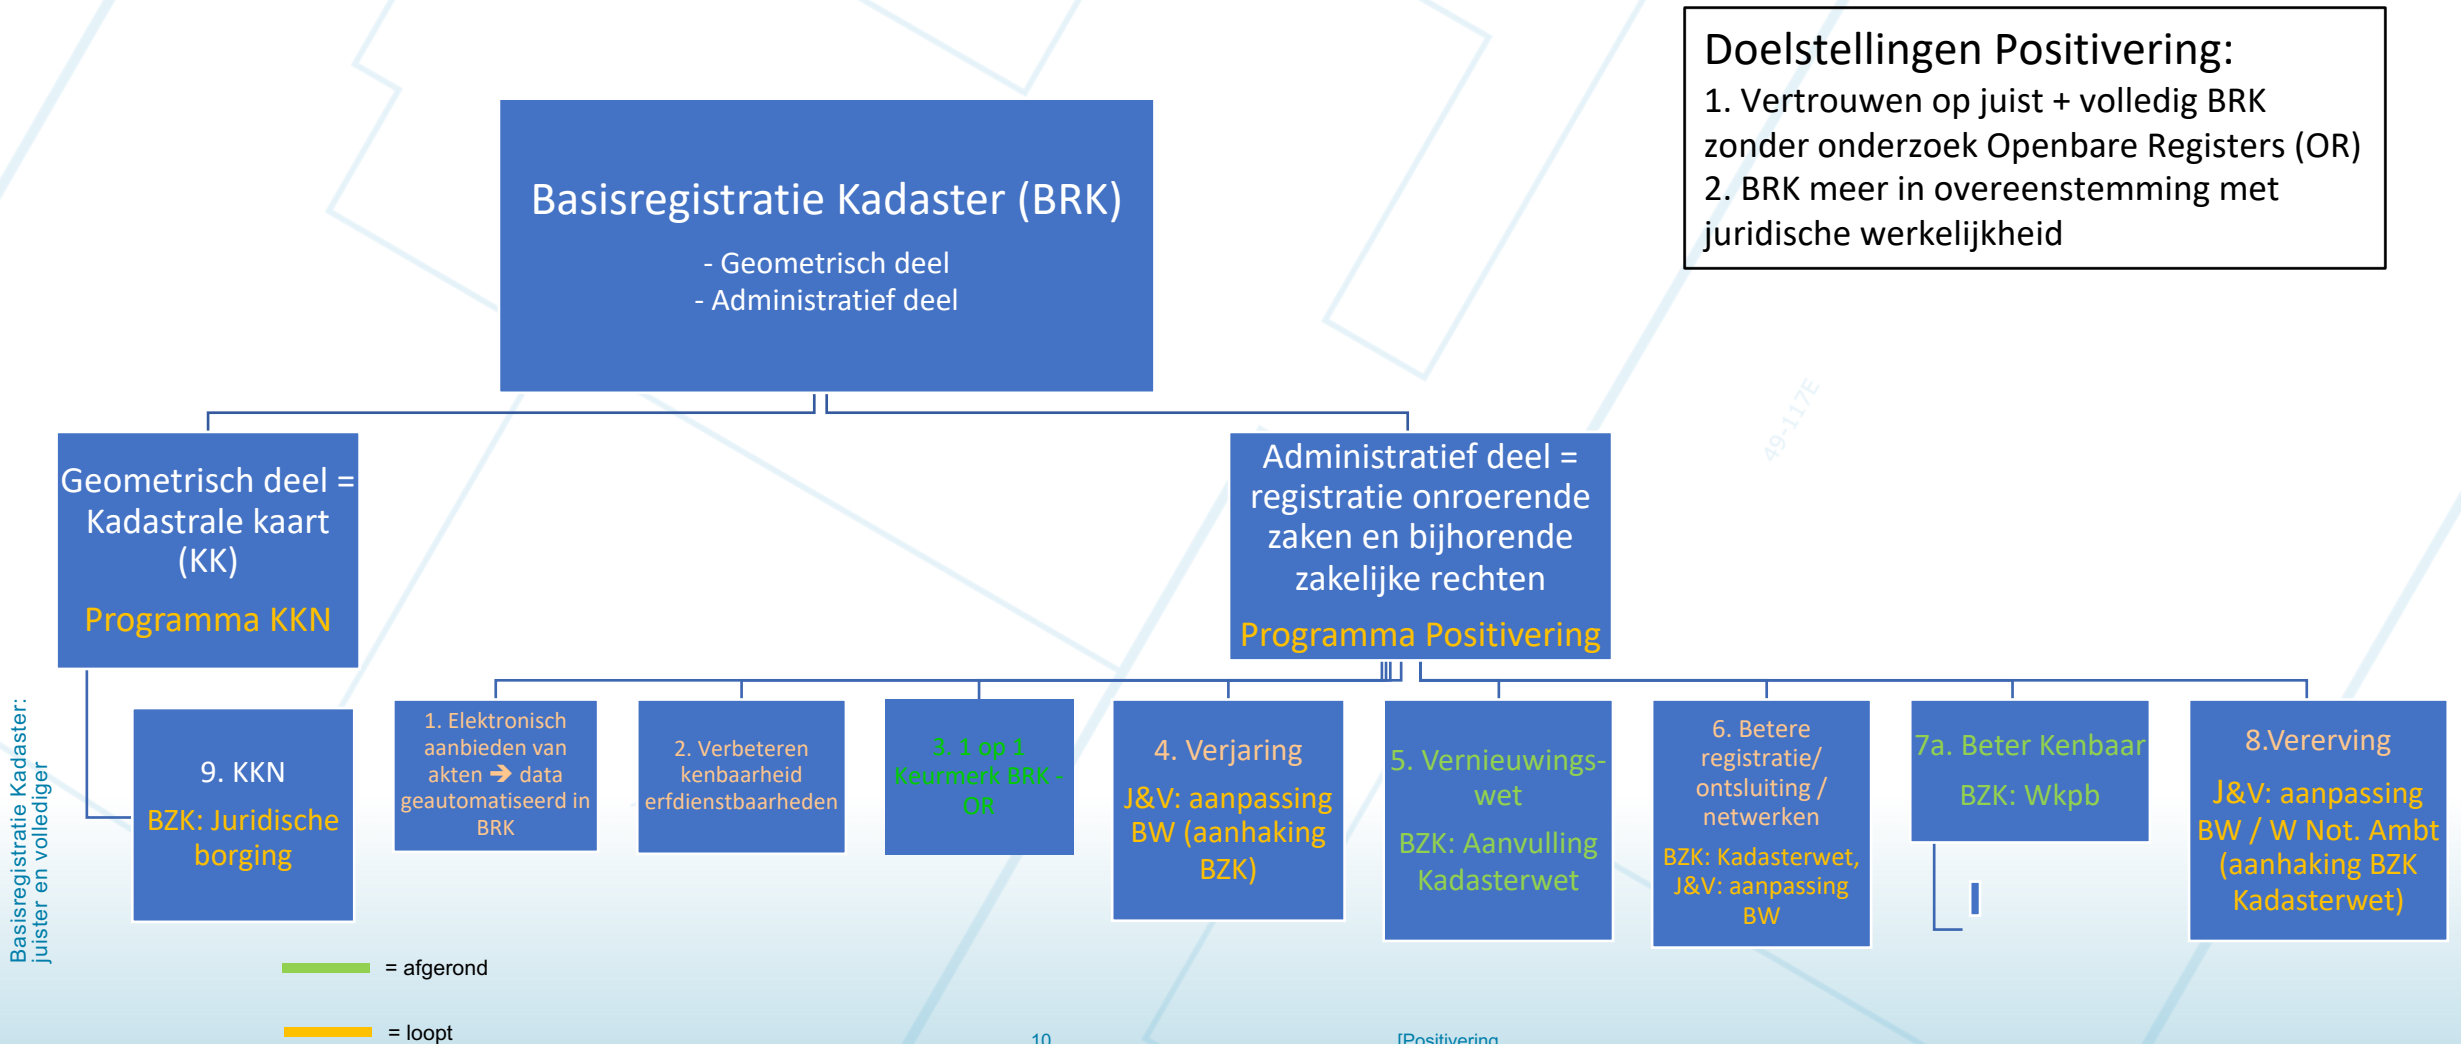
Doelstellingen Positivering:
1. Vertrouwen op juist + volledig BRK zonder onderzoek Openbare Registers (OR)
2. BRK meer in overeenstemming met juridische werkelijkheid

Basisregistratie Kadaster (BRK)
- Geometrisch deel
- Administratief deel

Geometrisch deel = Kadastrale kaart (KK)
Programma KKN

Administratief deel = registratie onroerende zaken en bijhorende zakelijke rechten
Programma Positivering

9. KKN
BZK: Juridische borging

1. Elektronisch aanbieden van akten → data geautomatiseerd in BRK

2. Verbeteren kenbaarheid erfdienstbaarheden

3. 1 op 1 Keurmerk BRK - OR

4. Verjaring
J&V: aanpassing BW (aanhaking BZK)

5. Vernieuwings-wet
BZK: Aanvulling Kadasterwet

6. Betere registratie/ ontsluiting / netwerken
BZK: Kadasterwet, J&V: aanpassing BW

7a. Beter Kenbaar
BZK: Wkpb

8.Vererving
J&V: aanpassing BW / W Not. Ambt (aanhaking BZK Kadasterwet)

Basisregistratie Kadaster: juister en vollediger

= afgerond

= loopt

10

[Positivering